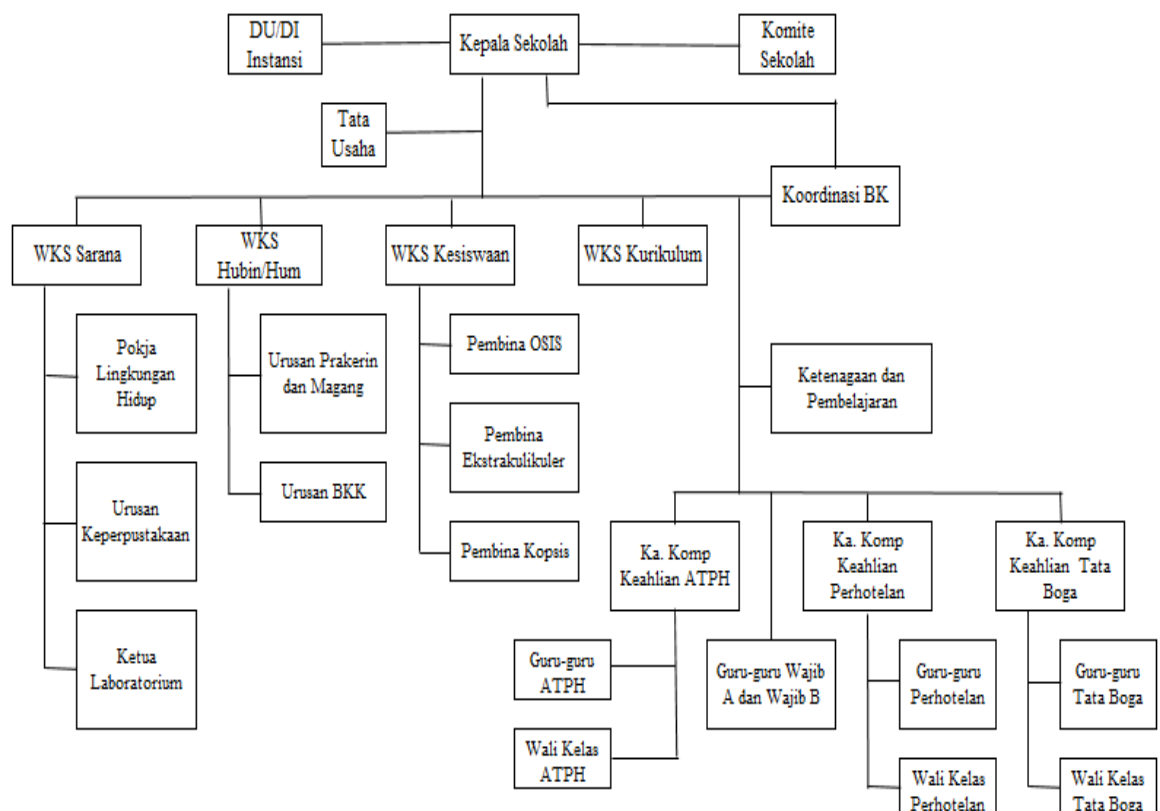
DU/DI Instansi

Kepala Sekolah

Komite Sekolah

Tata Usaha

Koordinasi BK

WKS Sarana

WKS Hubin/Hum

WKS Kesiswaan

WKS Kurikulum

Pokja Lingkungan Hidup

Urusan Keperpustakaan

Ketua Laboratorium

Urusan Prakerin dan Magang

Urusan BKK

Pembina OSIS

Pembina Ekstrakulikuler

Pembina Kopsis

Ketenagaan dan Pembelajaran

Ka. Komp Keahlian ATPH

Ka. Komp Keahlian Perhotelan

Ka. Komp Keahlian Tata Boga

Guru-guru ATPH

Wali Kelas ATPH

Guru-guru Wajib A dan Wajib B

Guru-guru Perhotelan

Wali Kelas Perhotelan

Guru-guru Tata Boga

Wali Kelas Tata Boga